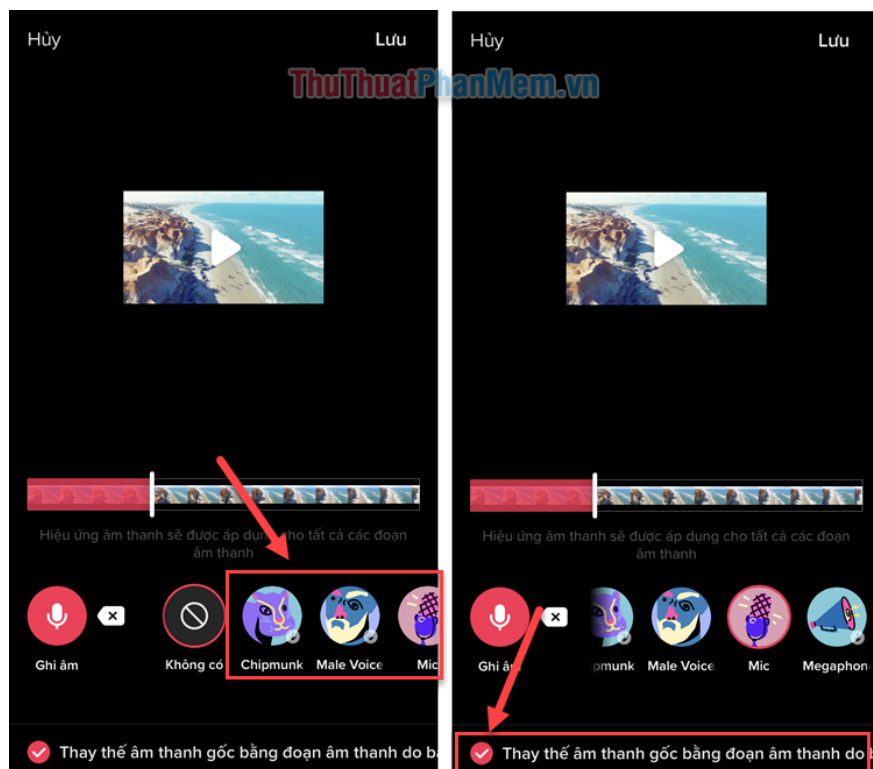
Hủy

Lưu

ThuThuatPhanMem.vn

Hiệu ứng âm thanh sẽ được áp dụng cho tất cả các đoạn âm thanh

Ghi âm

Không có

Chipmunk

Male Voice

Mic

Thay thế âm thanh gốc bằng đoạn âm thanh do b

Hủy

Lưu

Hiệu ứng âm thanh sẽ được áp dụng cho tất cả các đoạn âm thanh

Ghi âm

pmunk

Male Voice

Mic

Megaphon

Thay thế âm thanh gốc bằng đoạn âm thanh do b